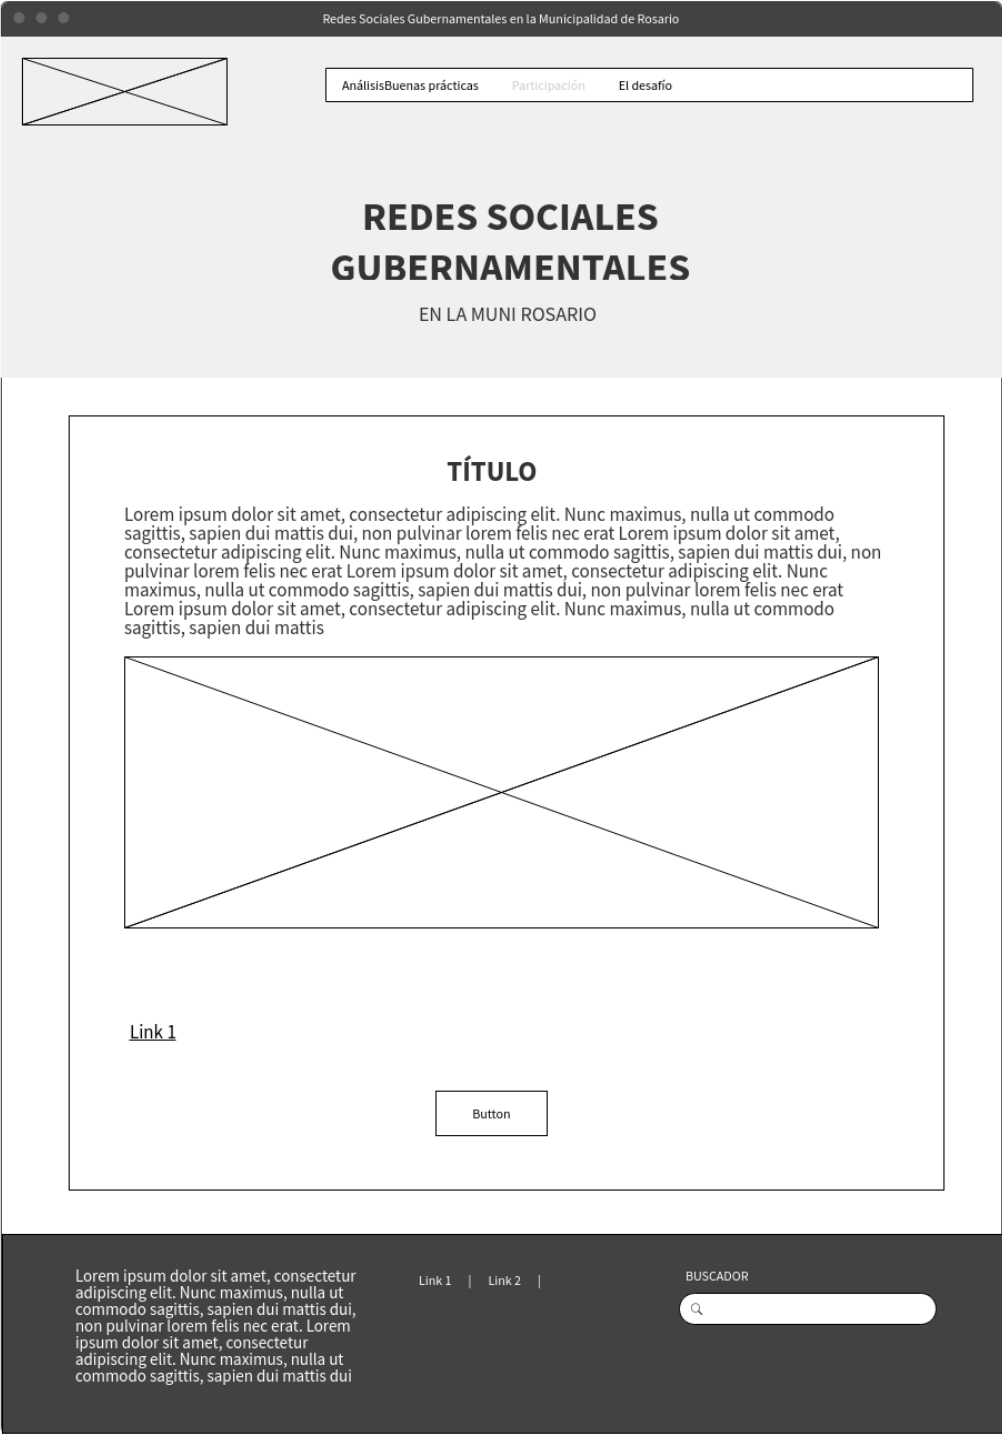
Redes Sociales Gubernamentales en la Municipalidad de Rosario

AnálisisBuenas prácticas Participación El desafío

REDES SOCIALES GUBERNAMENTALES

EN LA MUNI ROSARIO

TÍTULO

Lorem ipsum dolor sit amet, consectetur adipiscing elit. Nunc maximus, nulla ut commodo sagittis, sapien dui mattis dui, non pulvinar lorem felis nec erat Lorem ipsum dolor sit amet, consectetur adipiscing elit. Nunc maximus, nulla ut commodo sagittis, sapien dui mattis dui, non pulvinar lorem felis nec erat Lorem ipsum dolor sit amet, consectetur adipiscing elit. Nunc maximus, nulla ut commodo sagittis, sapien dui mattis dui, non pulvinar lorem felis nec erat Lorem ipsum dolor sit amet, consectetur adipiscing elit. Nunc maximus, nulla ut commodo sagittis, sapien dui mattis

Link 1

Button

Lorem ipsum dolor sit amet, consectetur adipiscing elit. Nunc maximus, nulla ut commodo sagittis, sapien dui mattis dui, non pulvinar lorem felis nec erat. Lorem ipsum dolor sit amet, consectetur adipiscing elit. Nunc maximus, nulla ut commodo sagittis, sapien dui mattis dui

Link 1 | Link 2 |

BUSCADOR